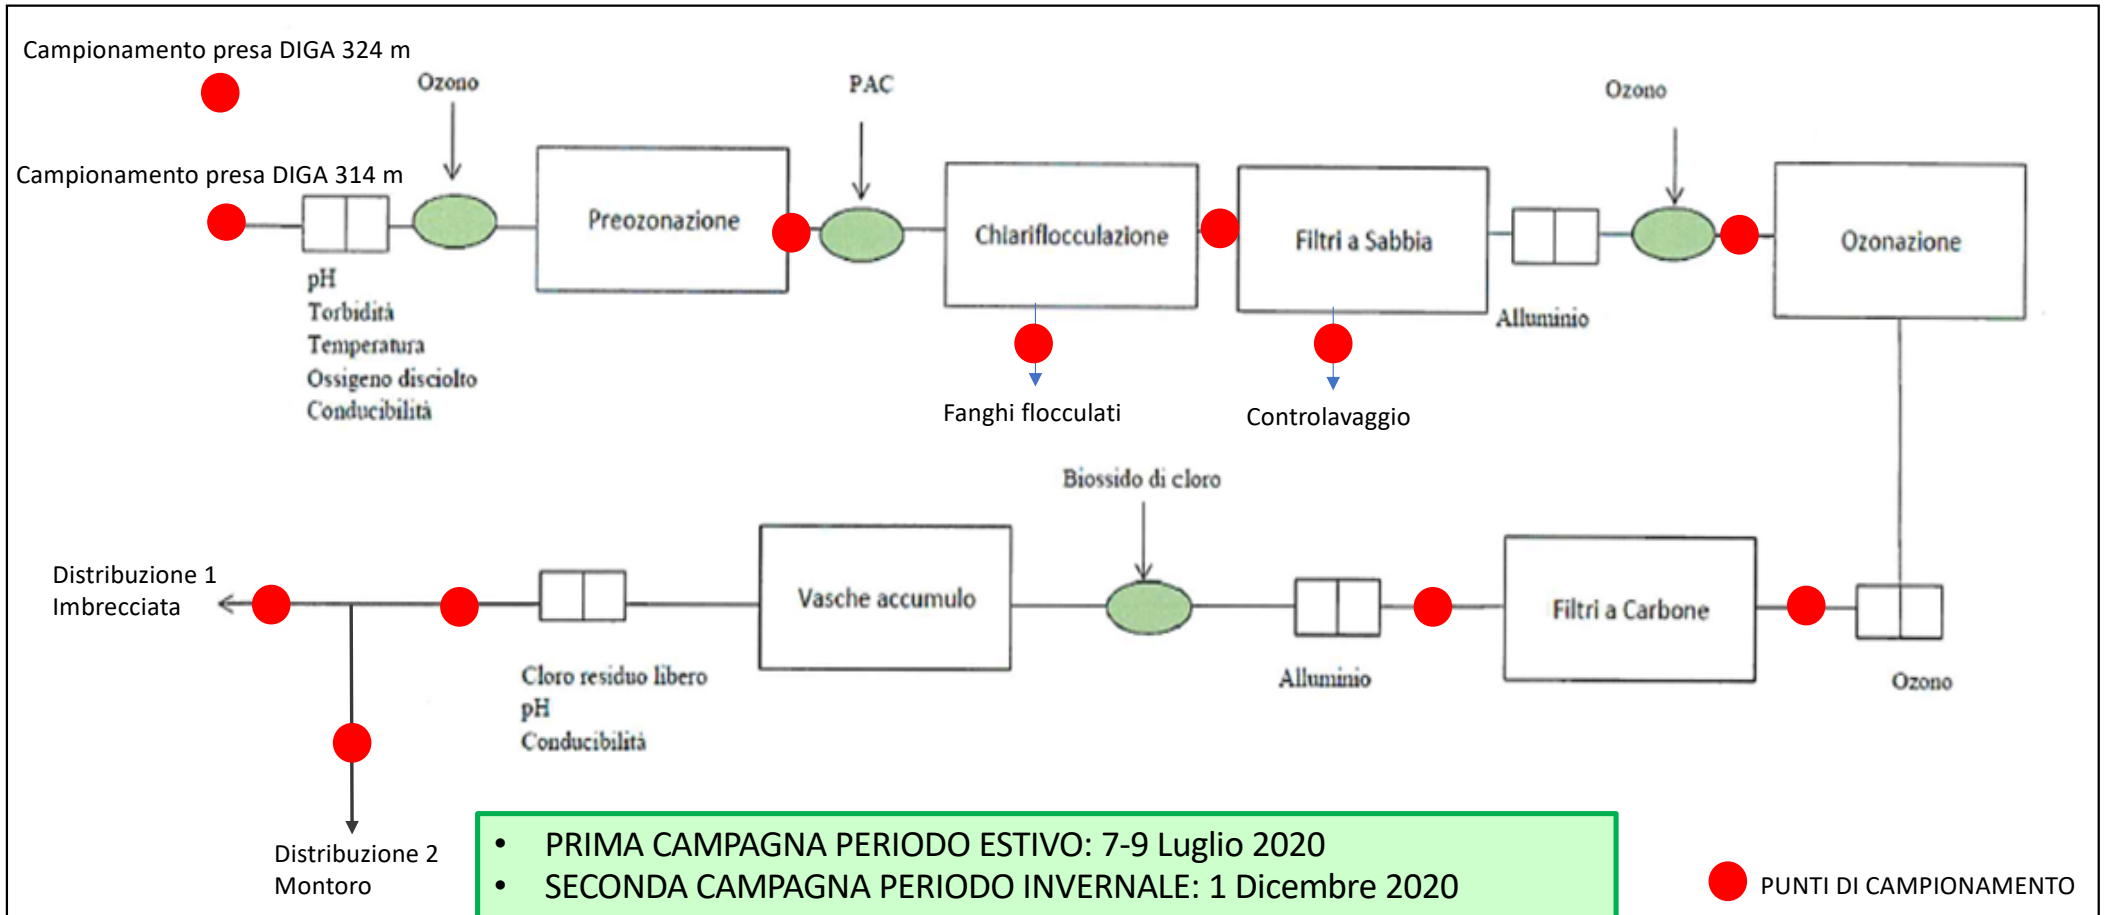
Campionamento presa DIGA 324 m

Campionamento presa DIGA 314 m

Ozono

Preozonazione

PAC

Chiariflocculazione

Filtri a Sabbia

Ozono

Ozonazione

pH
Torbidità
Temperatura
Ossigeno disciolto
Conducibilità

Alluminio

Fanghi flocculati

Controlavaggio

Biossido di cloro

Distribuzione 1
Imbrecciata

Vasche accumulo

Filtri a Carbone

Cloro residuo libero
pH
Conducibilità

Alluminio

Ozono

Distribuzione 2
Montoro

• PRIMA CAMPAGNA PERIODO ESTIVO: 7-9 Luglio 2020
• SECONDA CAMPAGNA PERIODO INVERNALE: 1 Dicembre 2020

PUNTI DI CAMPIONAMENTO